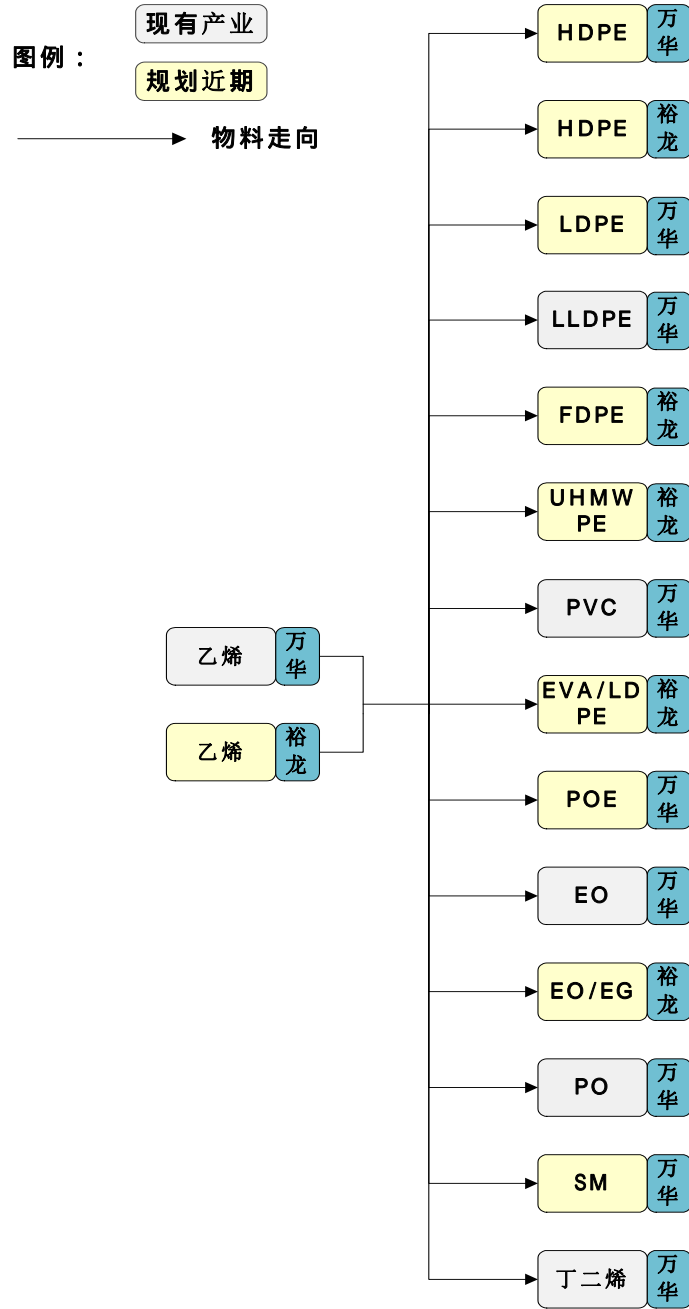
图例：

现有产业

规划近期

物料走向

乙烯 万华

乙烯 裕龙

HDPE 万华

HDPE 裕龙

LDPE 万华

LLDPE 万华

FDPE 裕龙

UHMWPE 裕龙

PVC 万华

EVA/LDPE 裕龙

POE 万华

EO 万华

EO/EG 裕龙

PO 万华

SM 万华

丁二烯 万华